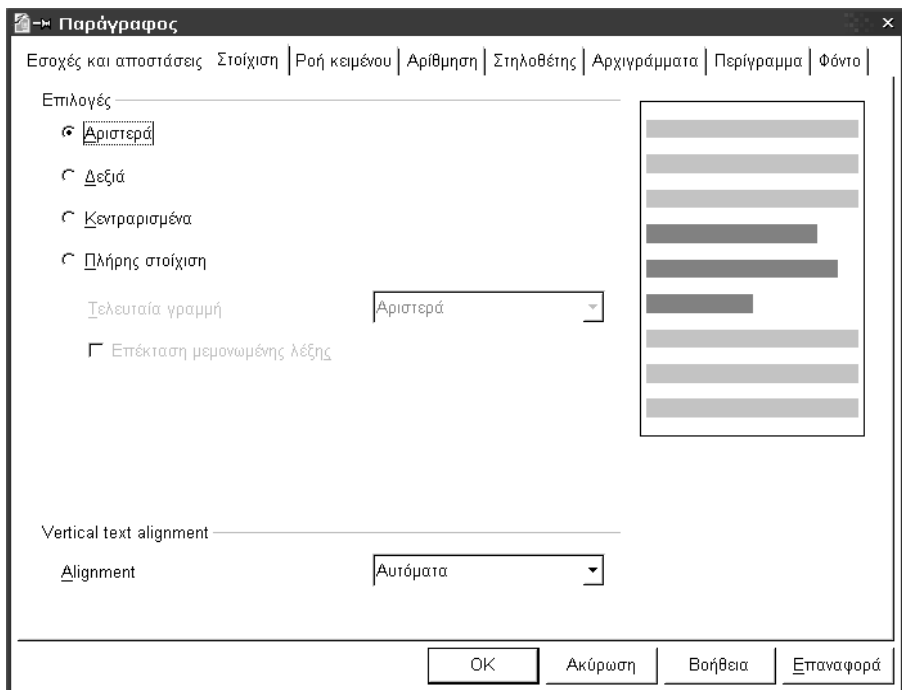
Παράγραφος

Εσοχές και αποστάσεις | Στοίχιση | Ροή κειμένου | Αρίθμηση | Στηλοθέτης | Αρχιγράμματα | Περίγραμμα | Φόντο

Επιλογές

Αριστερά

Δεξιά

Κεντραρισμένα

Πλήρης στοίχιση

Τελευταία γραμμή

Αριστερά

Επέκταση μεμονωμένης λέξης

Vertical text alignment

Alignment

Αυτόματα

OK

Ακύρωση

Βοήθεια

Επαναφορά